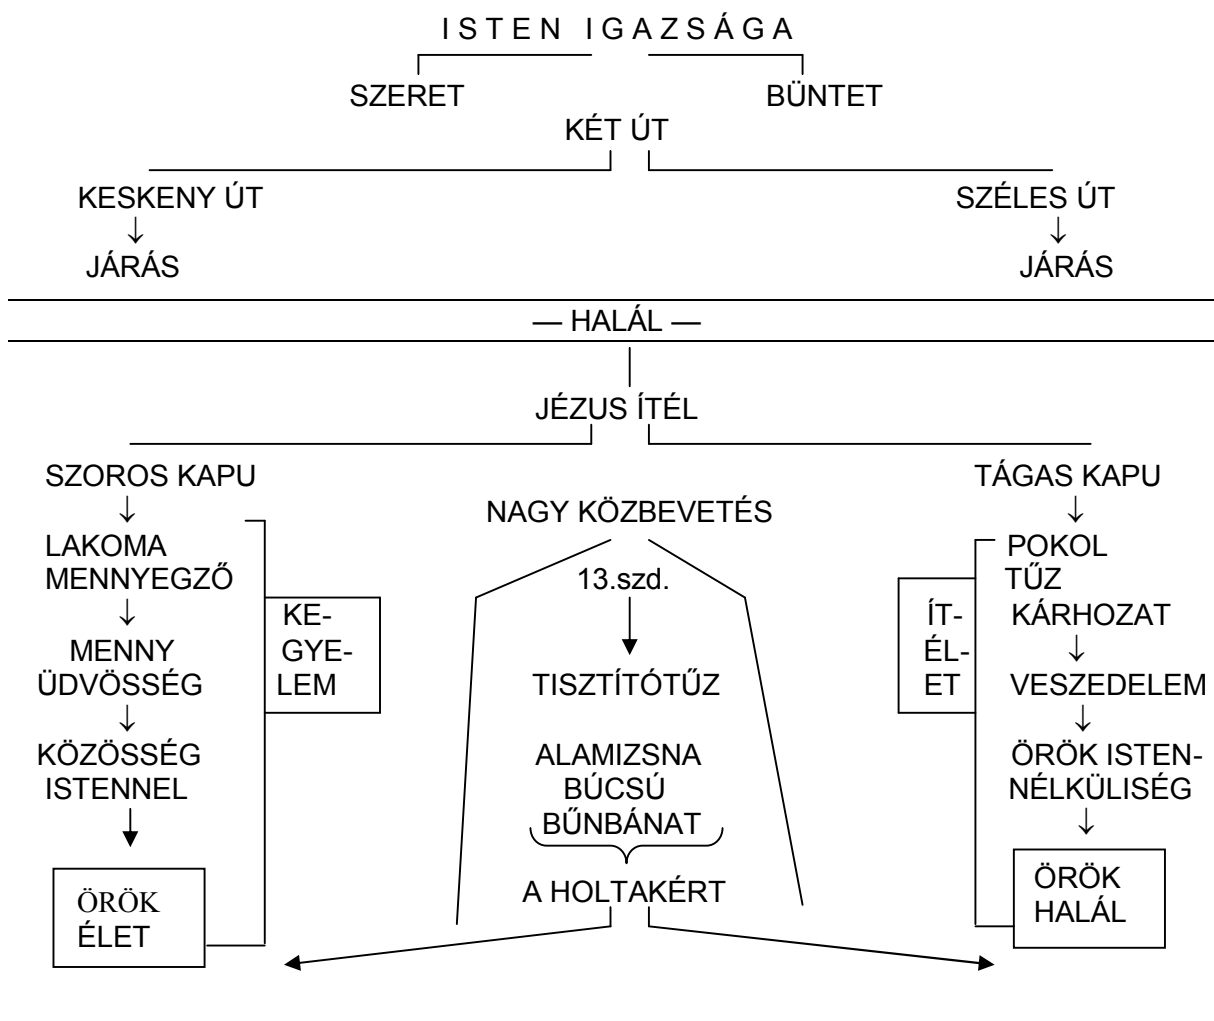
I S T E N I G A Z S Á G A

SZERET

BÜNTET

KÉT ÚT

KESKENY ÚT
↓
JÁRÁS

SZÉLES ÚT
↓
JÁRÁS

— HALÁL —

JÉZUS ÍTÉL

SZOROS KAPU
↓
LAKOMA
MENNYEGZŐ
↓
MENNY
ÜDVÖSSÉG
↓
KÖZÖSSÉG
ISTENNEL
↓
ÖRÖK
ÉLET

KE-
GYE-
LEM

NAGY KÖZBEVETÉS

13.szd.
↓
TISZTÍTÓTŰZ

ALAMIZSNA
BÚCSÚ
BŰNBÁNAT

A HOLTAKÉRT

TÁGAS KAPU
↓
POKOL
TŰZ
KÁRHOZAT
↓
VESZEDELEM
↓
ÖRÖK ISTEN-
NÉLKÜLISÉG
↓
ÖRÖK
HALÁL

ÍT-
ÉL-
ET